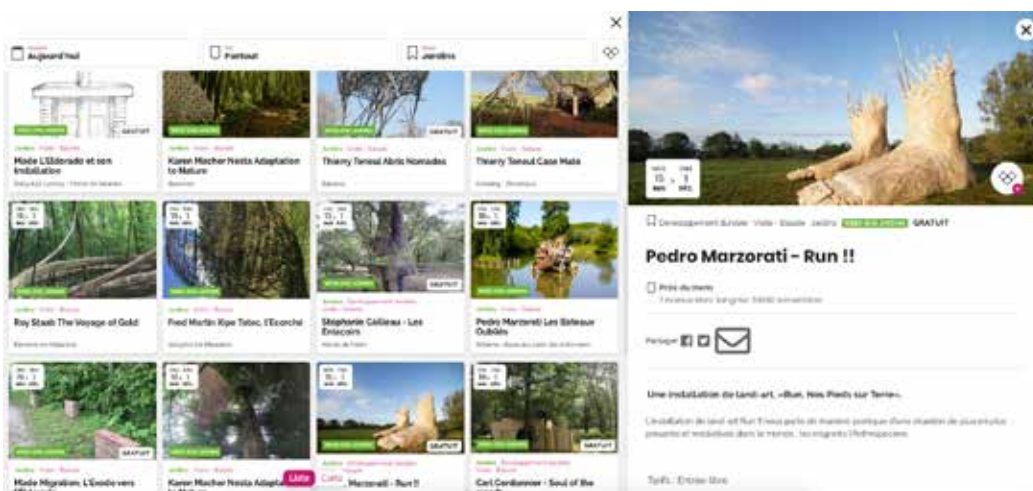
Aujourd'hui
Partout
Jardins

GRATUIT
Made L'Eldorado et son installation

Karen Macher Nesta Adaptation to Nature

GRATUIT
Thierry Teneul Abris Nomades

Thierry Teneul Case Mata

Roy Staab The Voyage of Gold

Fred Martin Xipe Totec, l'Écorché

GRATUIT
Stéphanie Cailleau - Les Enlacés

GRATUIT
Pedro Marzorati Les Bateaux Oubliés

GRATUIT
Made Migration, L'Exode vers

Karen Macher Nesta Adapta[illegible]

Liste
Carte
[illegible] Marzorati - Run !!

GRATUIT
Carl Cordonnier - Soul of the

Développement durable · Visite · Balade · Jardins GRATUIT

Pedro Marzorati - Run !!

Plus du menu

Partager

Une installation de land-art, «Run, Nos Pieds sur Terre».

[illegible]

Tarifs : Entrée libre